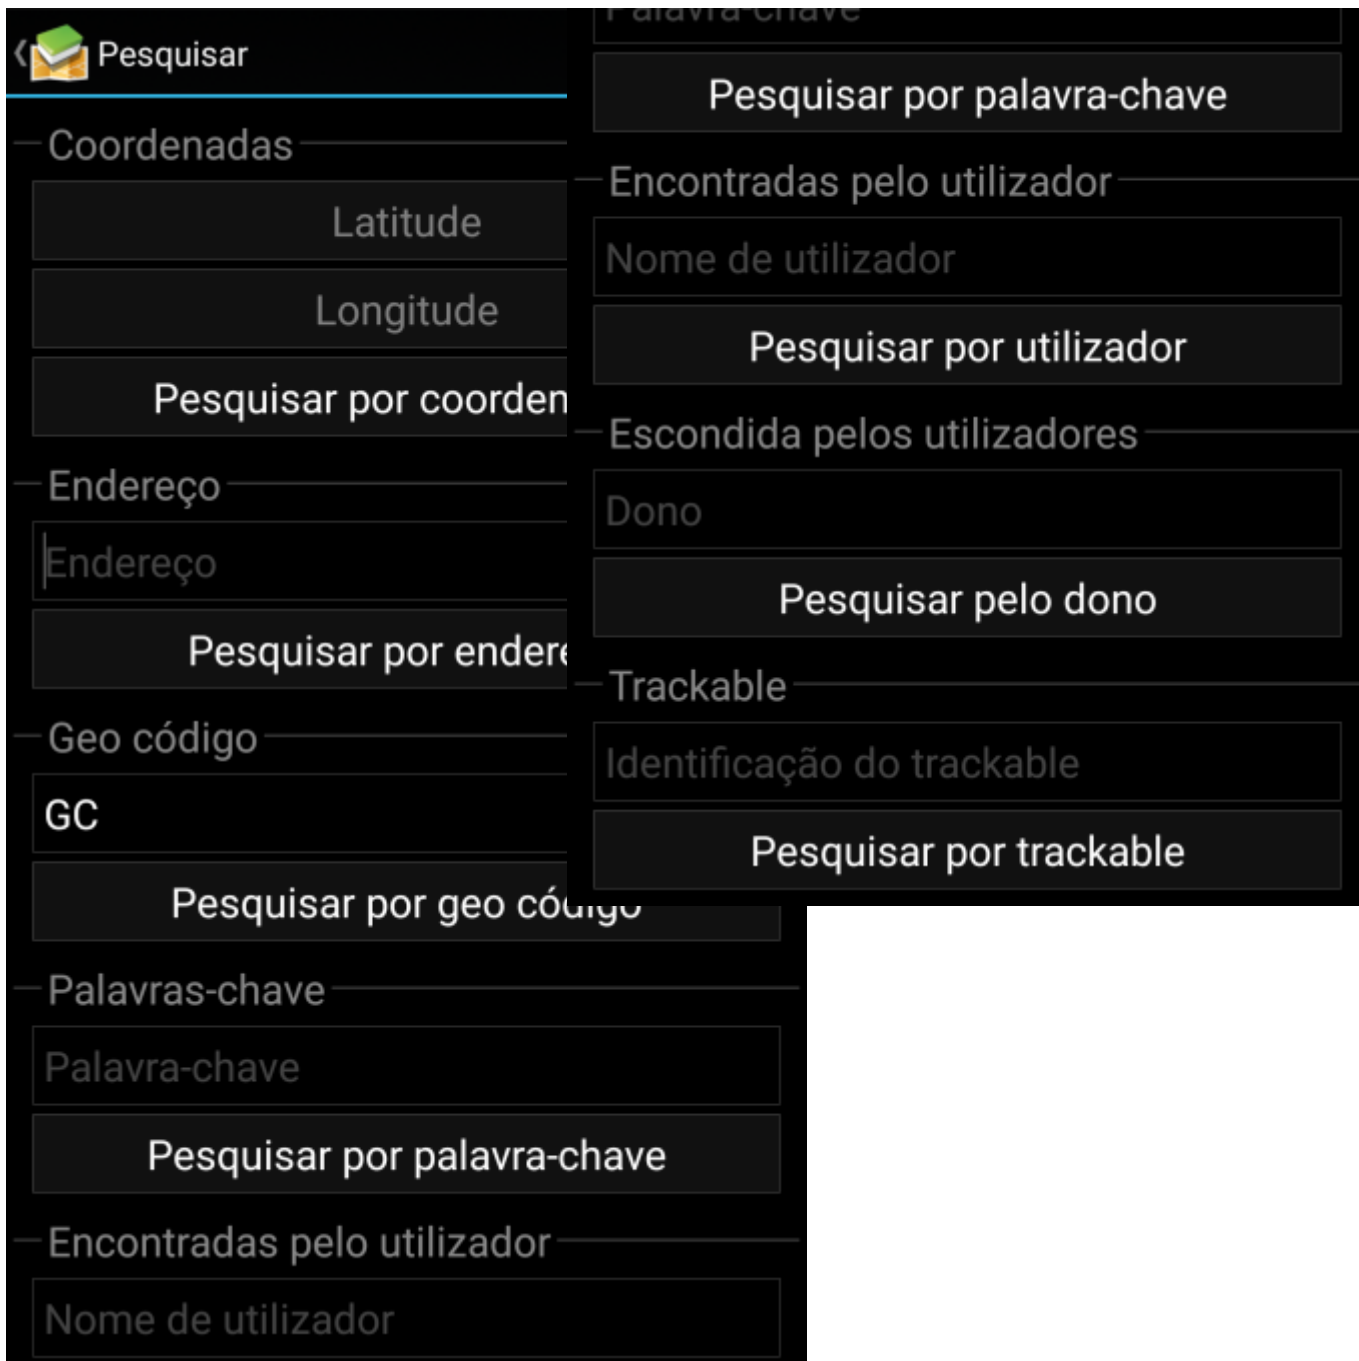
Pesquisar

Coordenadas

Latitude

Longitude

Pesquisar por coorden

Endereço

Endereço

Pesquisar por endere

Geo código

GC

Pesquisar por geo código

Palavras-chave

Palavra-chave

Pesquisar por palavra-chave

Encontradas pelo utilizador

Nome de utilizador

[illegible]

Pesquisar por palavra-chave

Encontradas pelo utilizador

Nome de utilizador

Pesquisar por utilizador

Escondida pelos utilizadores

Dono

Pesquisar pelo dono

Trackable

Identificação do trackable

Pesquisar por trackable